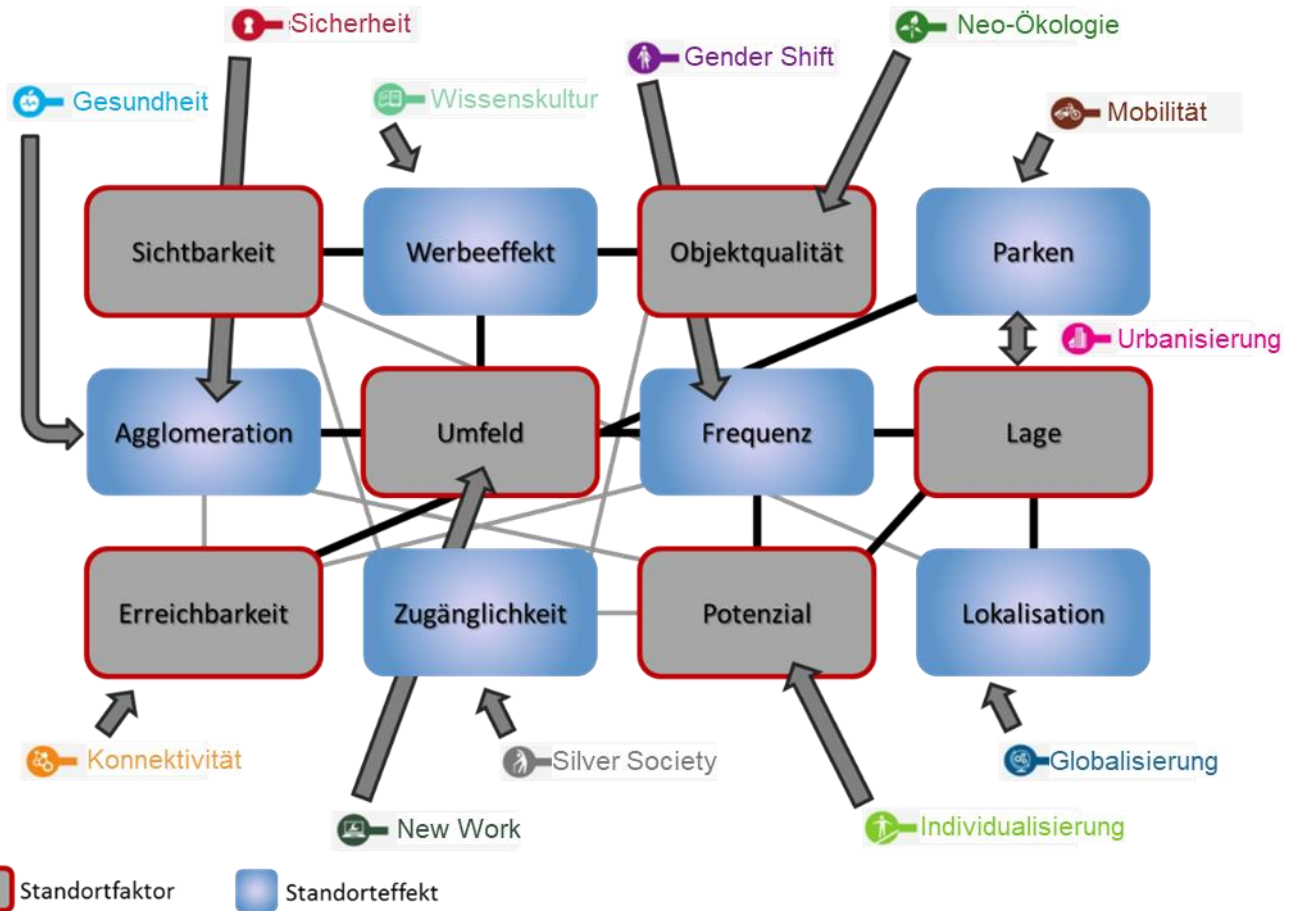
Sicherheit

Neo-Ökologie

Gender Shift

Gesundheit

Wissenskultur

Mobilität

Sichtbarkeit

Werbeeffekt

Objektqualität

Parken

Urbanisierung

Agglomeration

Umfeld

Frequenz

Lage

Erreichbarkeit

Zugänglichkeit

Potenzial

Lokalisation

Konnektivität

Silver Society

Globalisierung

New Work

Individualisierung

Standortfaktor

Standorteffekt